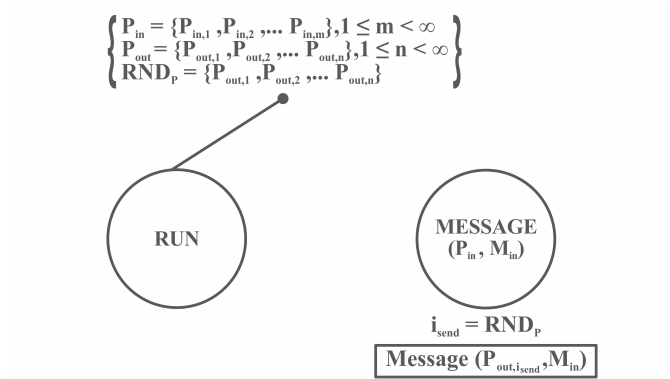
$\left\{ \begin{array}{l} P_{in} = \{P_{in,1}, P_{in,2}, \dots P_{in,m}\}, 1 \leq m < \infty \\ P_{out} = \{P_{out,1}, P_{out,2}, \dots P_{out,n}\}, 1 \leq n < \infty \\ RND_P = \{P_{out,1}, P_{out,2}, \dots P_{out,n}\} \end{array} \right\}$

RUN

MESSAGE
$(P_{in}, M_{in})$

$i_{send} = RND_P$

Message $(P_{out,i_{send}}, M_{in})$